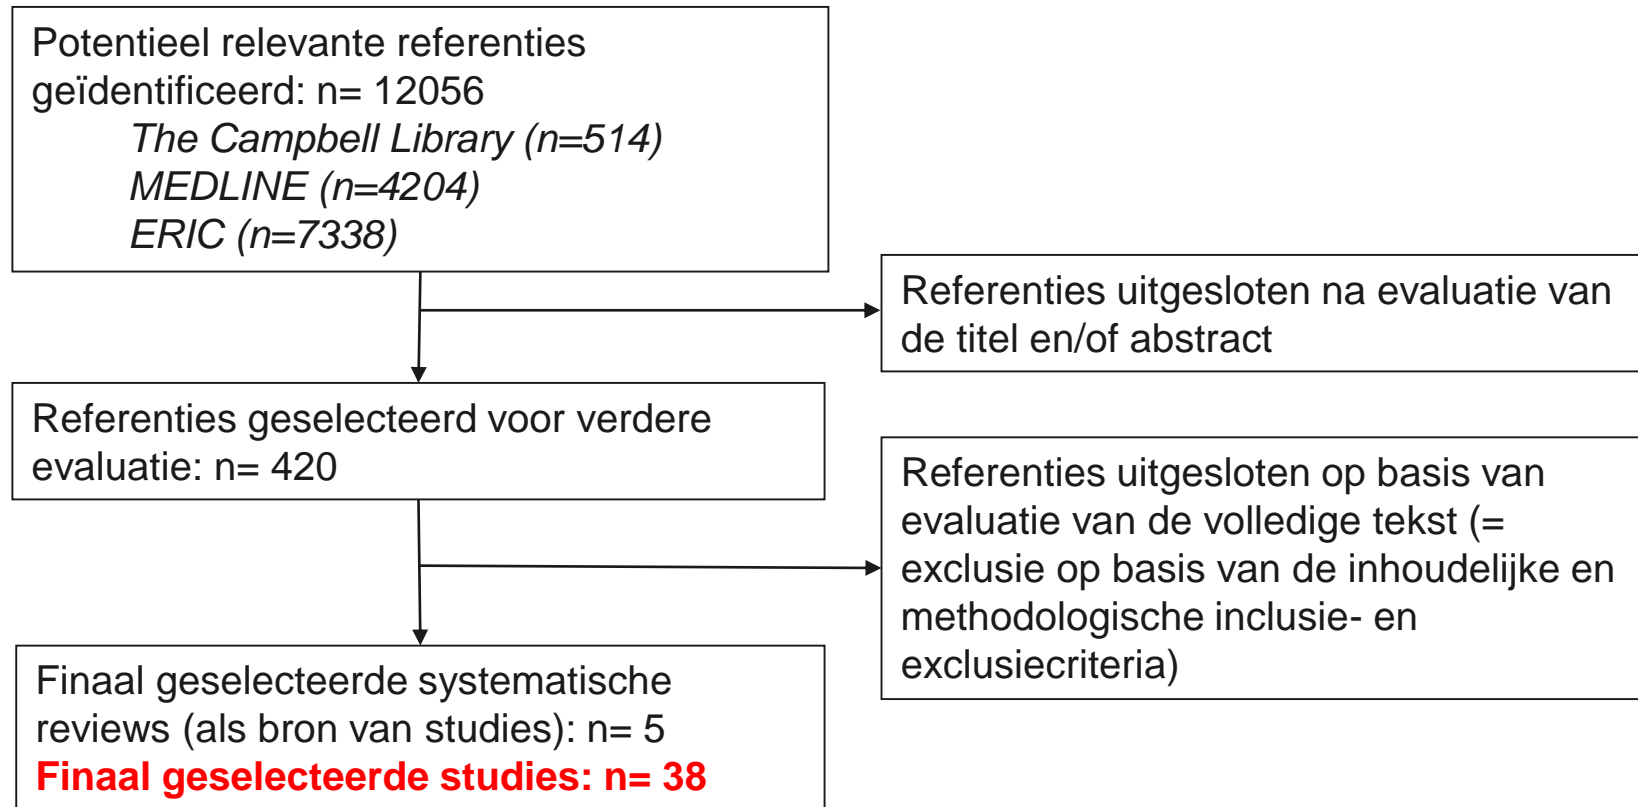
Potentieel relevante referenties geïdentificeerd: n= 12056
The Campbell Library (n=514)
MEDLINE (n=4204)
ERIC (n=7338)

Referenties uitgesloten na evaluatie van de titel en/of abstract

Referenties geselecteerd voor verdere evaluatie: n= 420

Referenties uitgesloten op basis van evaluatie van de volledige tekst (= exclusie op basis van de inhoudelijke en methodologische inclusie- en exclusiecriteria)

Finaal geselecteerde systematische reviews (als bron van studies): n= 5
Finaal geselecteerde studies: n= 38